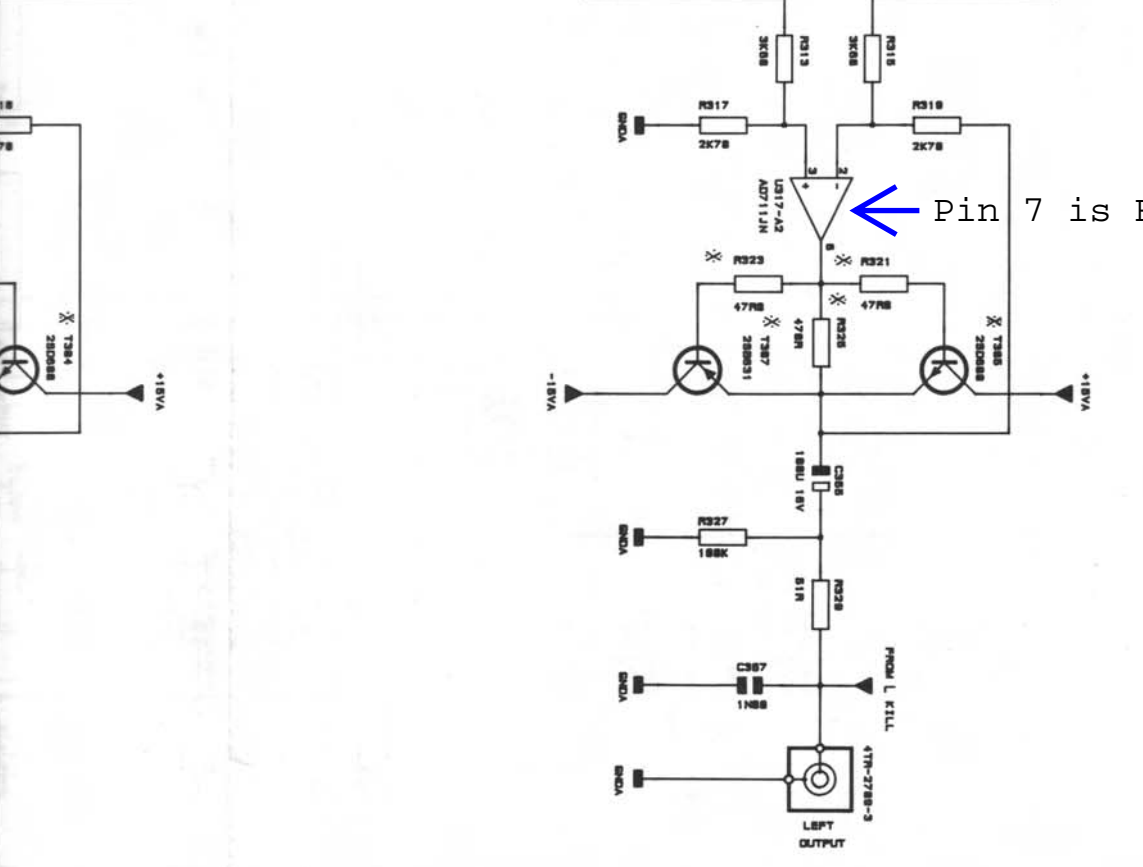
R313
3K08
R315
3K08
R317
2K70
GNDA
R319
2K70
3
+
2
-
U317-A2
AD711JN
Pin 7 is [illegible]
6
※ R323
47R0
※ R321
47R0
※
R325
47R
※ T387
2SB631
※ T385
2SD880
-18VA
+18VA
※ T384
2SD880
+18VA
C365
100U 16V
R327
100K
GNDA
R329
51R
C367
1N00
GNDA
FROM L KILL
GNDA
4TR-2780-3
LEFT
OUTPUT